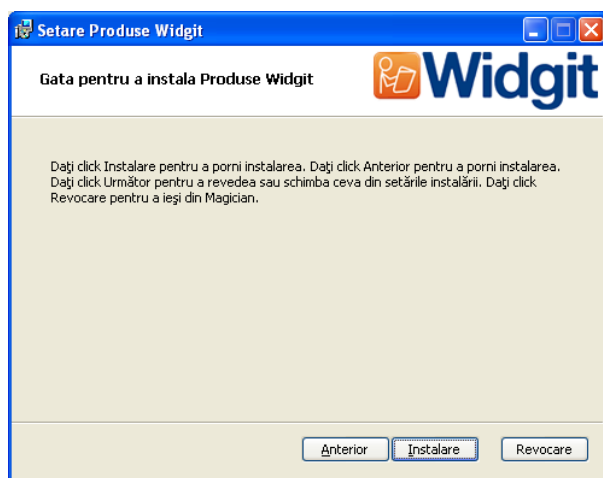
Setare Produse Widgit

Gata pentru a instala Produse Widgit

Widgit

Daţi click Instalare pentru a porni instalarea. Daţi click Anterior pentru a porni instalarea. Daţi click Următor pentru a revedea sau schimba ceva din setările instalării. Daţi click Revocare pentru a ieşi din Magician.

Anterior Instalare Revocare